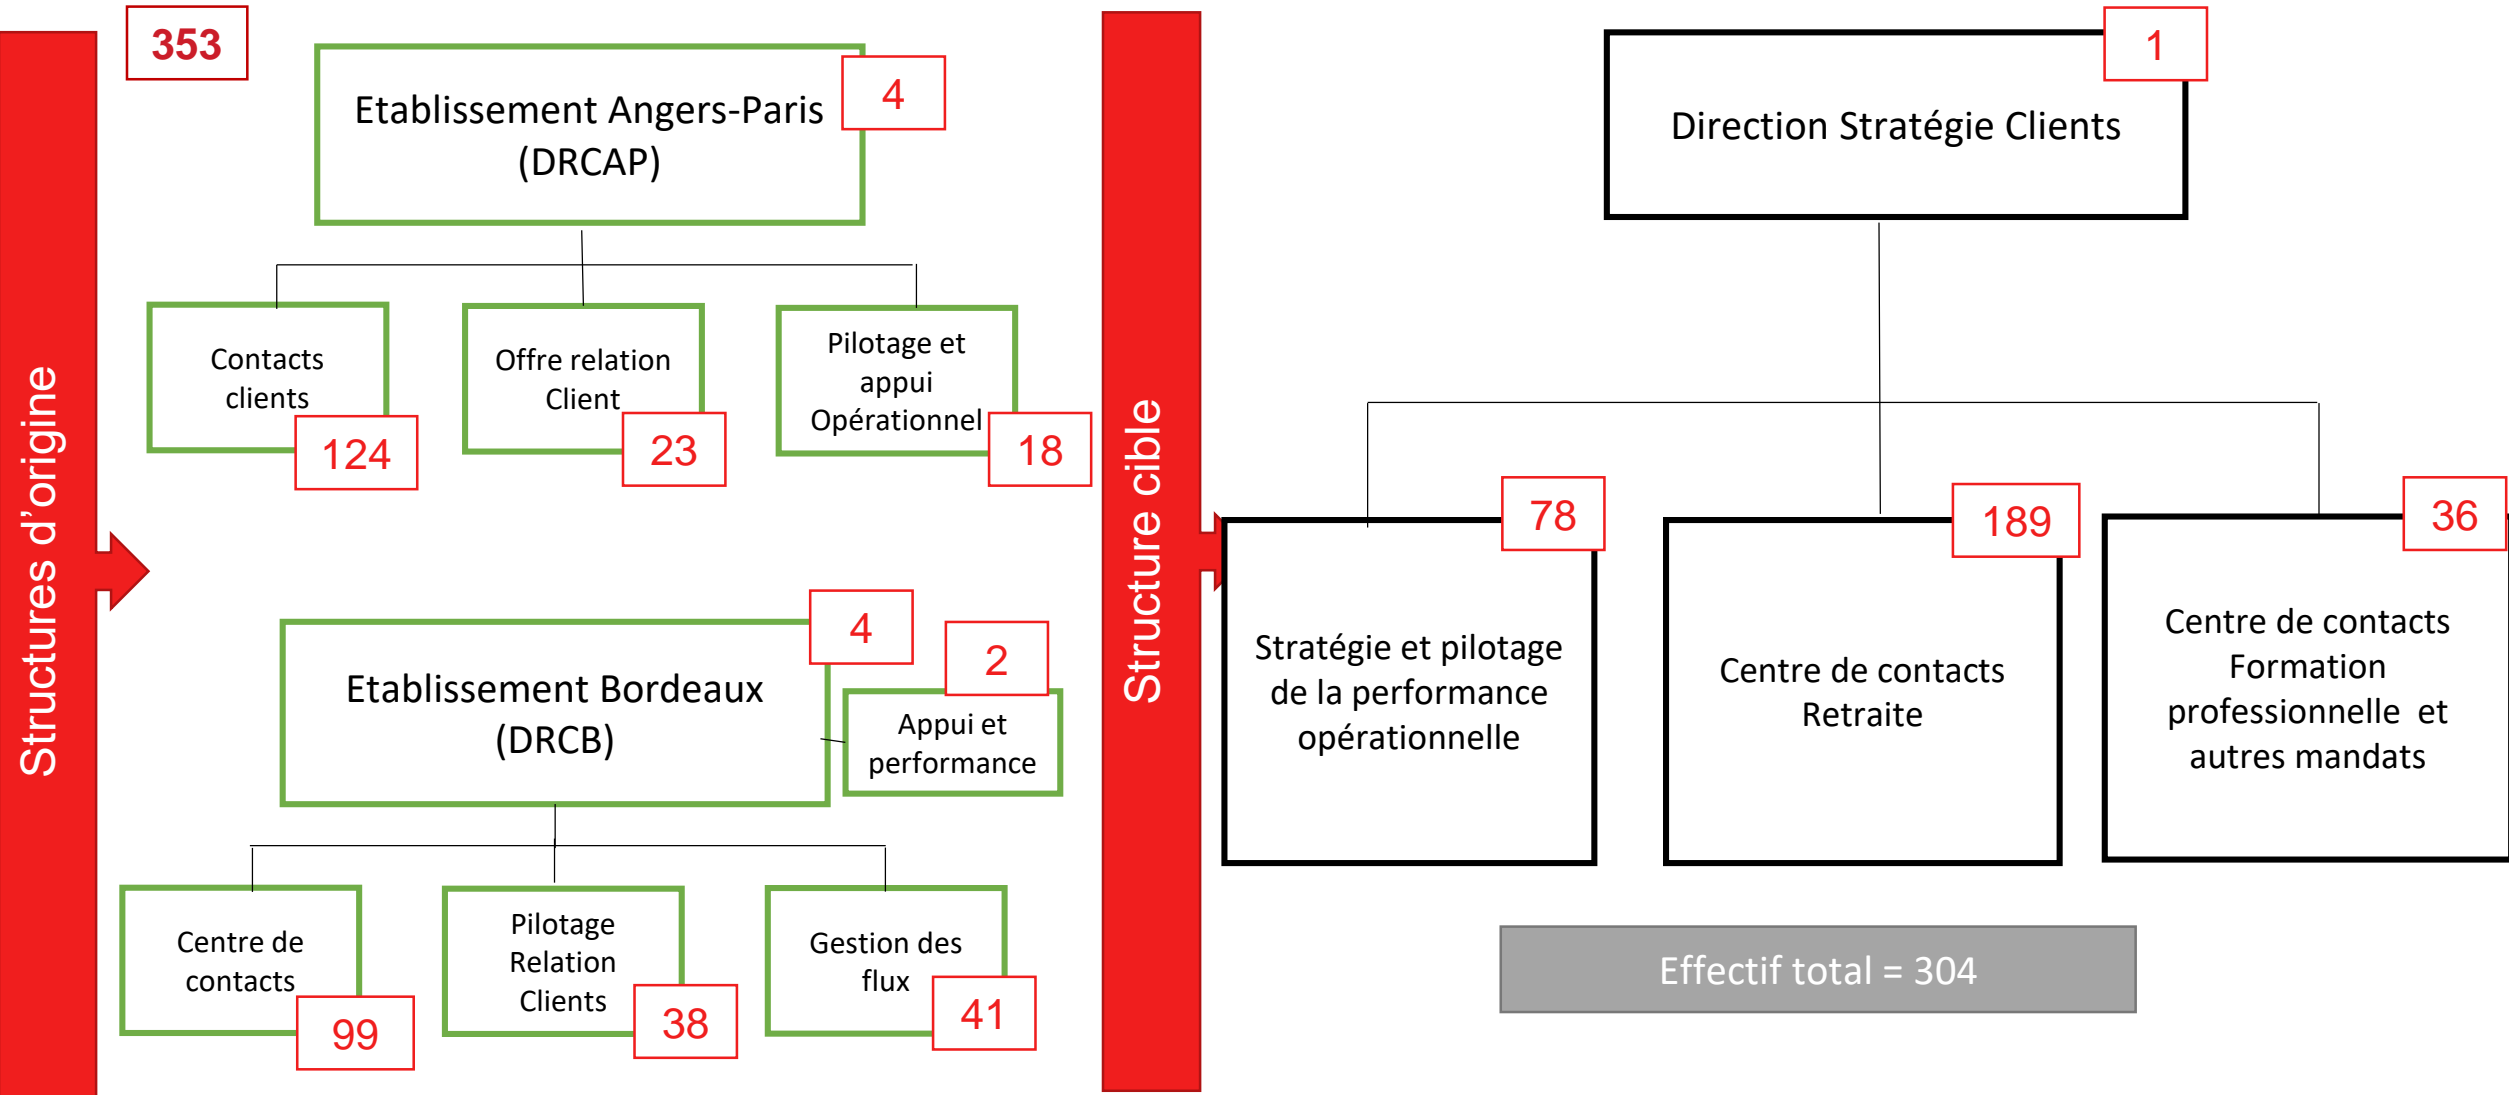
Structures d'origine

353

Etablissement Angers-Paris (DRCAP)

4

Contacts clients

124

Offre relation Client

23

Pilotage et appui Opérationnel

18

Etablissement Bordeaux (DRCB)

4

2

Appui et performance

Centre de contacts

99

Pilotage Relation Clients

38

Gestion des flux

41

Structure cible

Direction Stratégie Clients

1

Stratégie et pilotage de la performance opérationnelle

78

Centre de contacts Retraite

189

Centre de contacts Formation professionnelle et autres mandats

36

Effectif total = 304